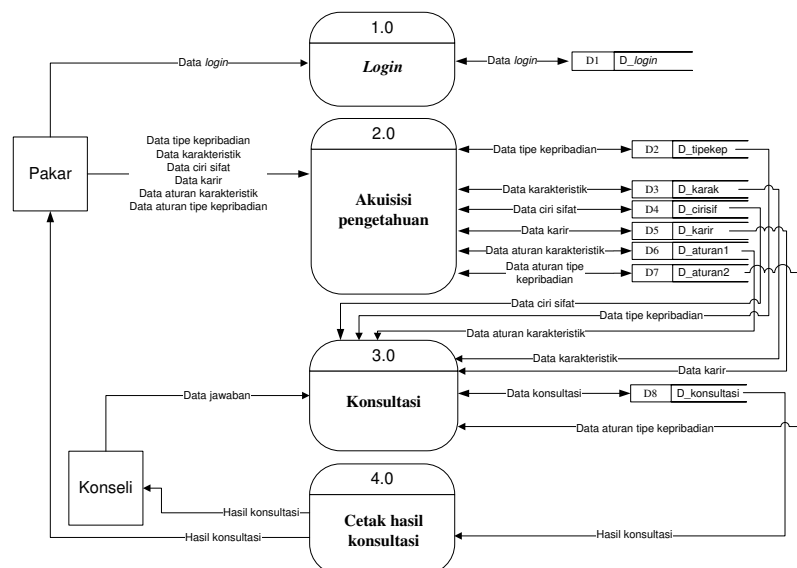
1.0

Login

Data *login*

Data *login*

D1 D_*login*

Pakar

Data tipe kepribadian
Data karakteristik
Data ciri sifat
Data karir
Data aturan karakteristik
Data aturan tipe kepribadian

2.0

Akuisisi pengetahuan

Data tipe kepribadian

D2 D_tipekep

Data karakteristik

D3 D_karak

Data ciri sifat

D4 D_cirisif

Data karir

D5 D_karir

Data aturan karakteristik

D6 D_aturan1

Data aturan tipe kepribadian

D7 D_aturan2

Data ciri sifat

Data tipe kepribadian

Data aturan karakteristik

3.0

Data karakteristik

Data karir

Data jawaban

Konsultasi

Data konsultasi

D8 D_konsultasi

Data aturan tipe kepribadian

Konseli

4.0

Hasil konsultasi

Cetak hasil konsultasi

Hasil konsultasi

Hasil konsultasi